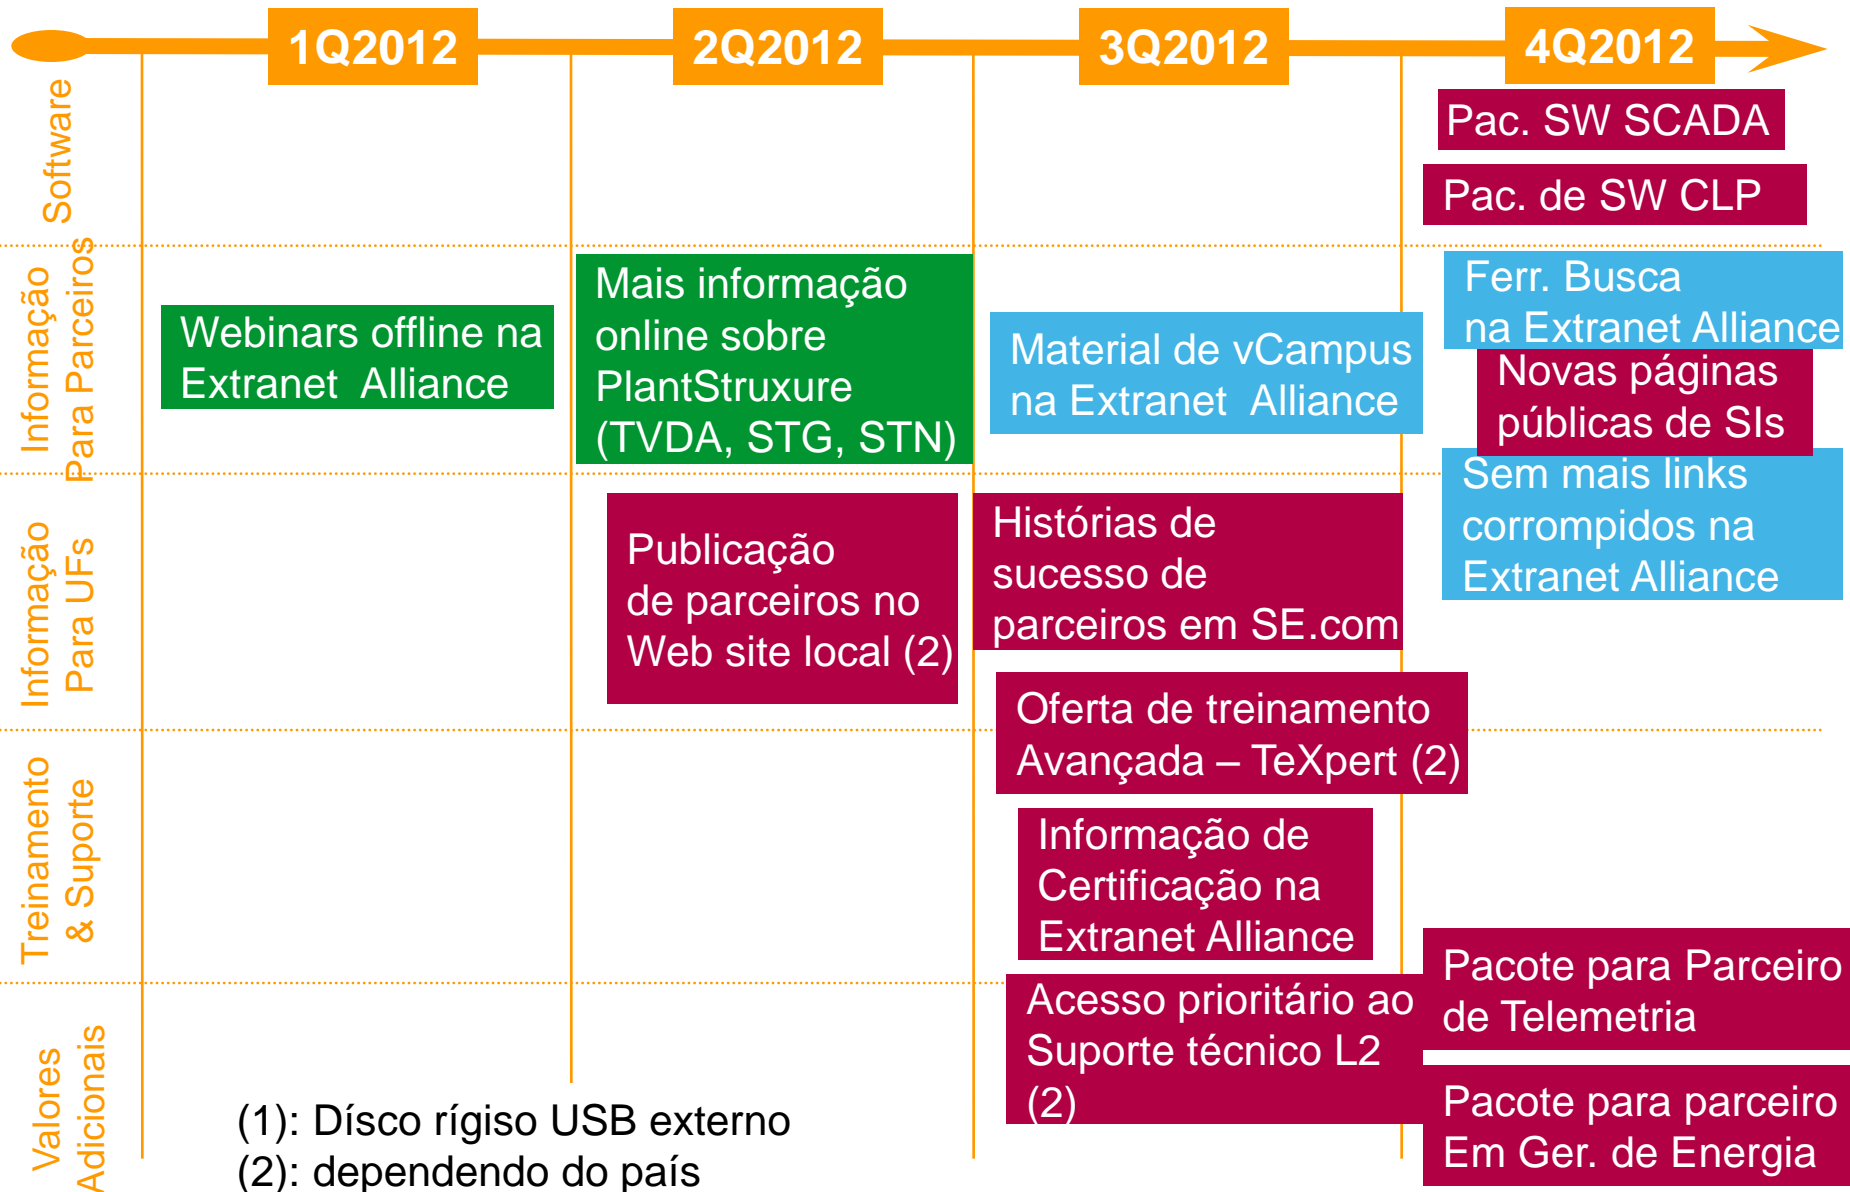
1Q2012
2Q2012
3Q2012
4Q2012

Software

Pac. SW SCADA

Pac. de SW CLP

Informação Para Parceiros

Webinars offline na Extranet Alliance

Mais informação online sobre PlantStruxure (TVDA, STG, STN)

Material de vCampus na Extranet Alliance

Ferr. Busca na Extranet Alliance

Novas páginas públicas de SIs

Sem mais links corrompidos na Extranet Alliance

Informação Para UFs

Publicação de parceiros no Web site local (2)

Histórias de sucesso de parceiros em SE.com

Treinamento & Suporte

Oferta de treinamento Avançada – TeXpert (2)

Informação de Certificação na Extranet Alliance

Valores Adicionais

Acesso prioritário ao Suporte técnico L2 (2)

Pacote para Parceiro de Telemetria

Pacote para parceiro Em Ger. de Energia

(1): Dísco rígiso USB externo
(2): dependendo do país